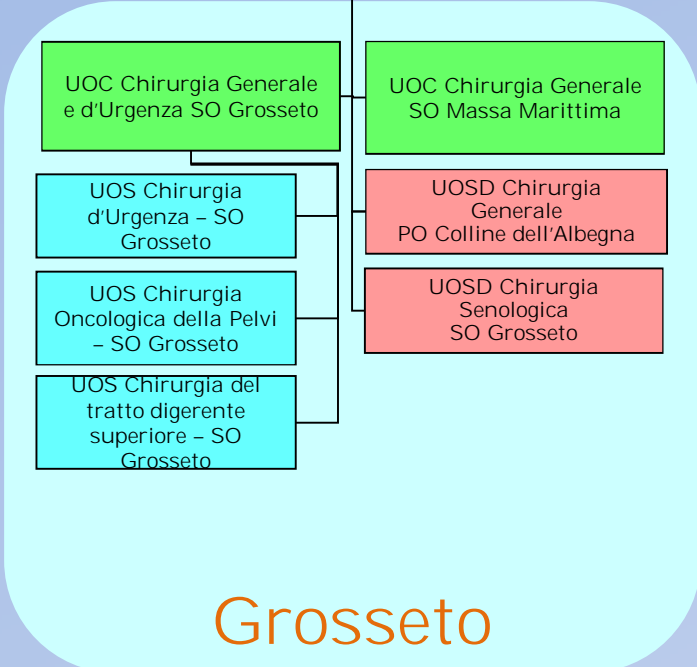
UOC Chirurgia Generale e d’Urgenza SO Grosseto

UOS Chirurgia d’Urgenza – SO Grosseto

UOS Chirurgia Oncologica della Pelvi – SO Grosseto

UOS Chirurgia del tratto digerente superiore – SO Grosseto

UOC Chirurgia Generale SO Massa Marittima

UOSD Chirurgia Generale PO Colline dell’Albegna

UOSD Chirurgia Senologica SO Grosseto

Grosseto